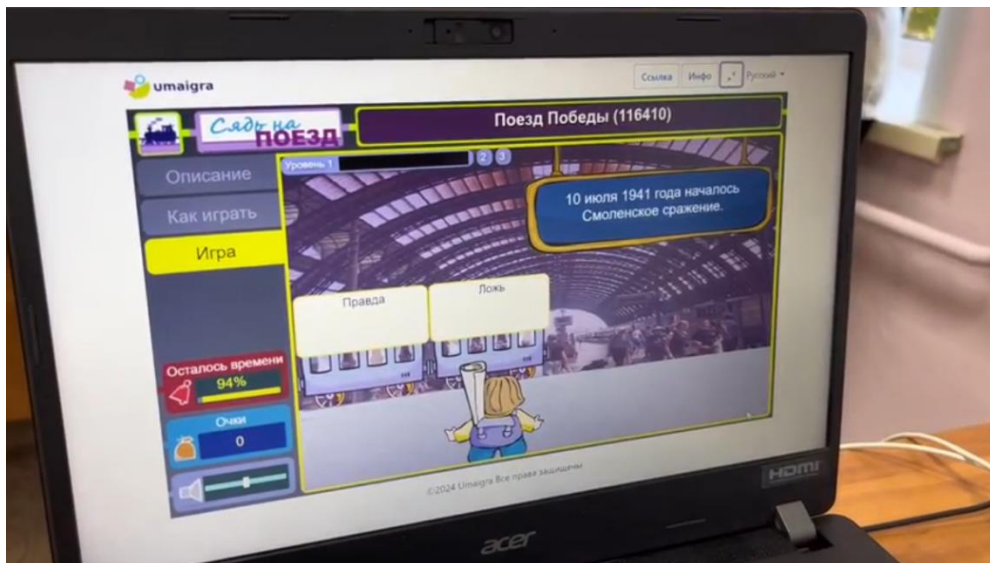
umaigra

Ссылка Инфо Русский

Сядь на ПОЕЗД

Поезд Победы (116410)

Уровень 1

2 3

Описание

Как играть

Игра

10 июля 1941 года началось Смоленское сражение.

Правда

Ложь

Осталось времени

94%

Очки

0

©2024 Umaigra Все права защищены

HDMI

acer